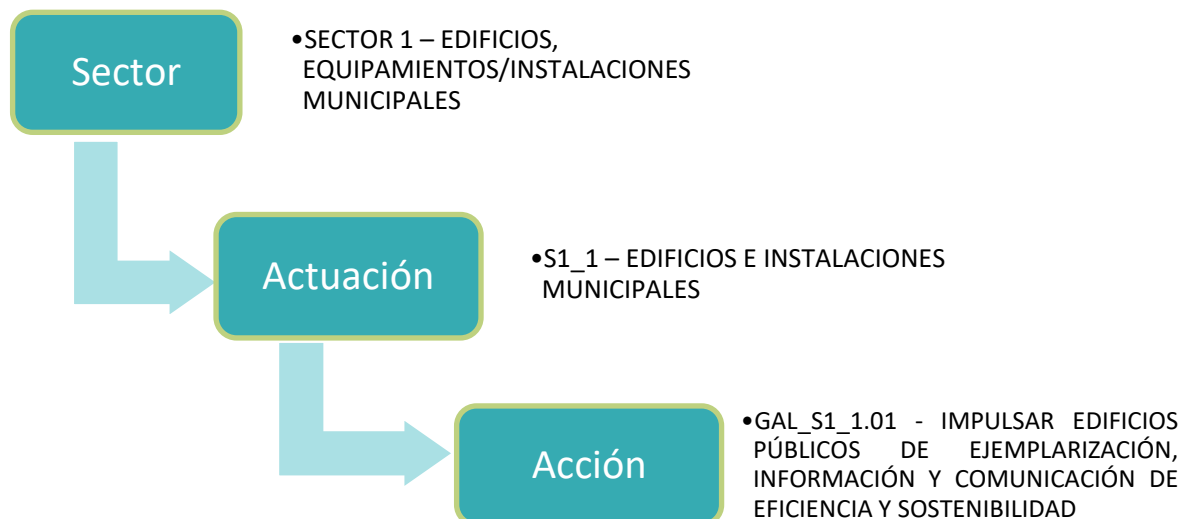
Sector

•SECTOR 1 – EDIFICIOS, EQUIPAMIENTOS/INSTALACIONES MUNICIPALES

Actuación

•S1_1 – EDIFICIOS E INSTALACIONES MUNICIPALES

Acción

•GAL_S1_1.01 - IMPULSAR EDIFICIOS PÚBLICOS DE EJEMPLARIZACIÓN, INFORMACIÓN Y COMUNICACIÓN DE EFICIENCIA Y SOSTENIBILIDAD